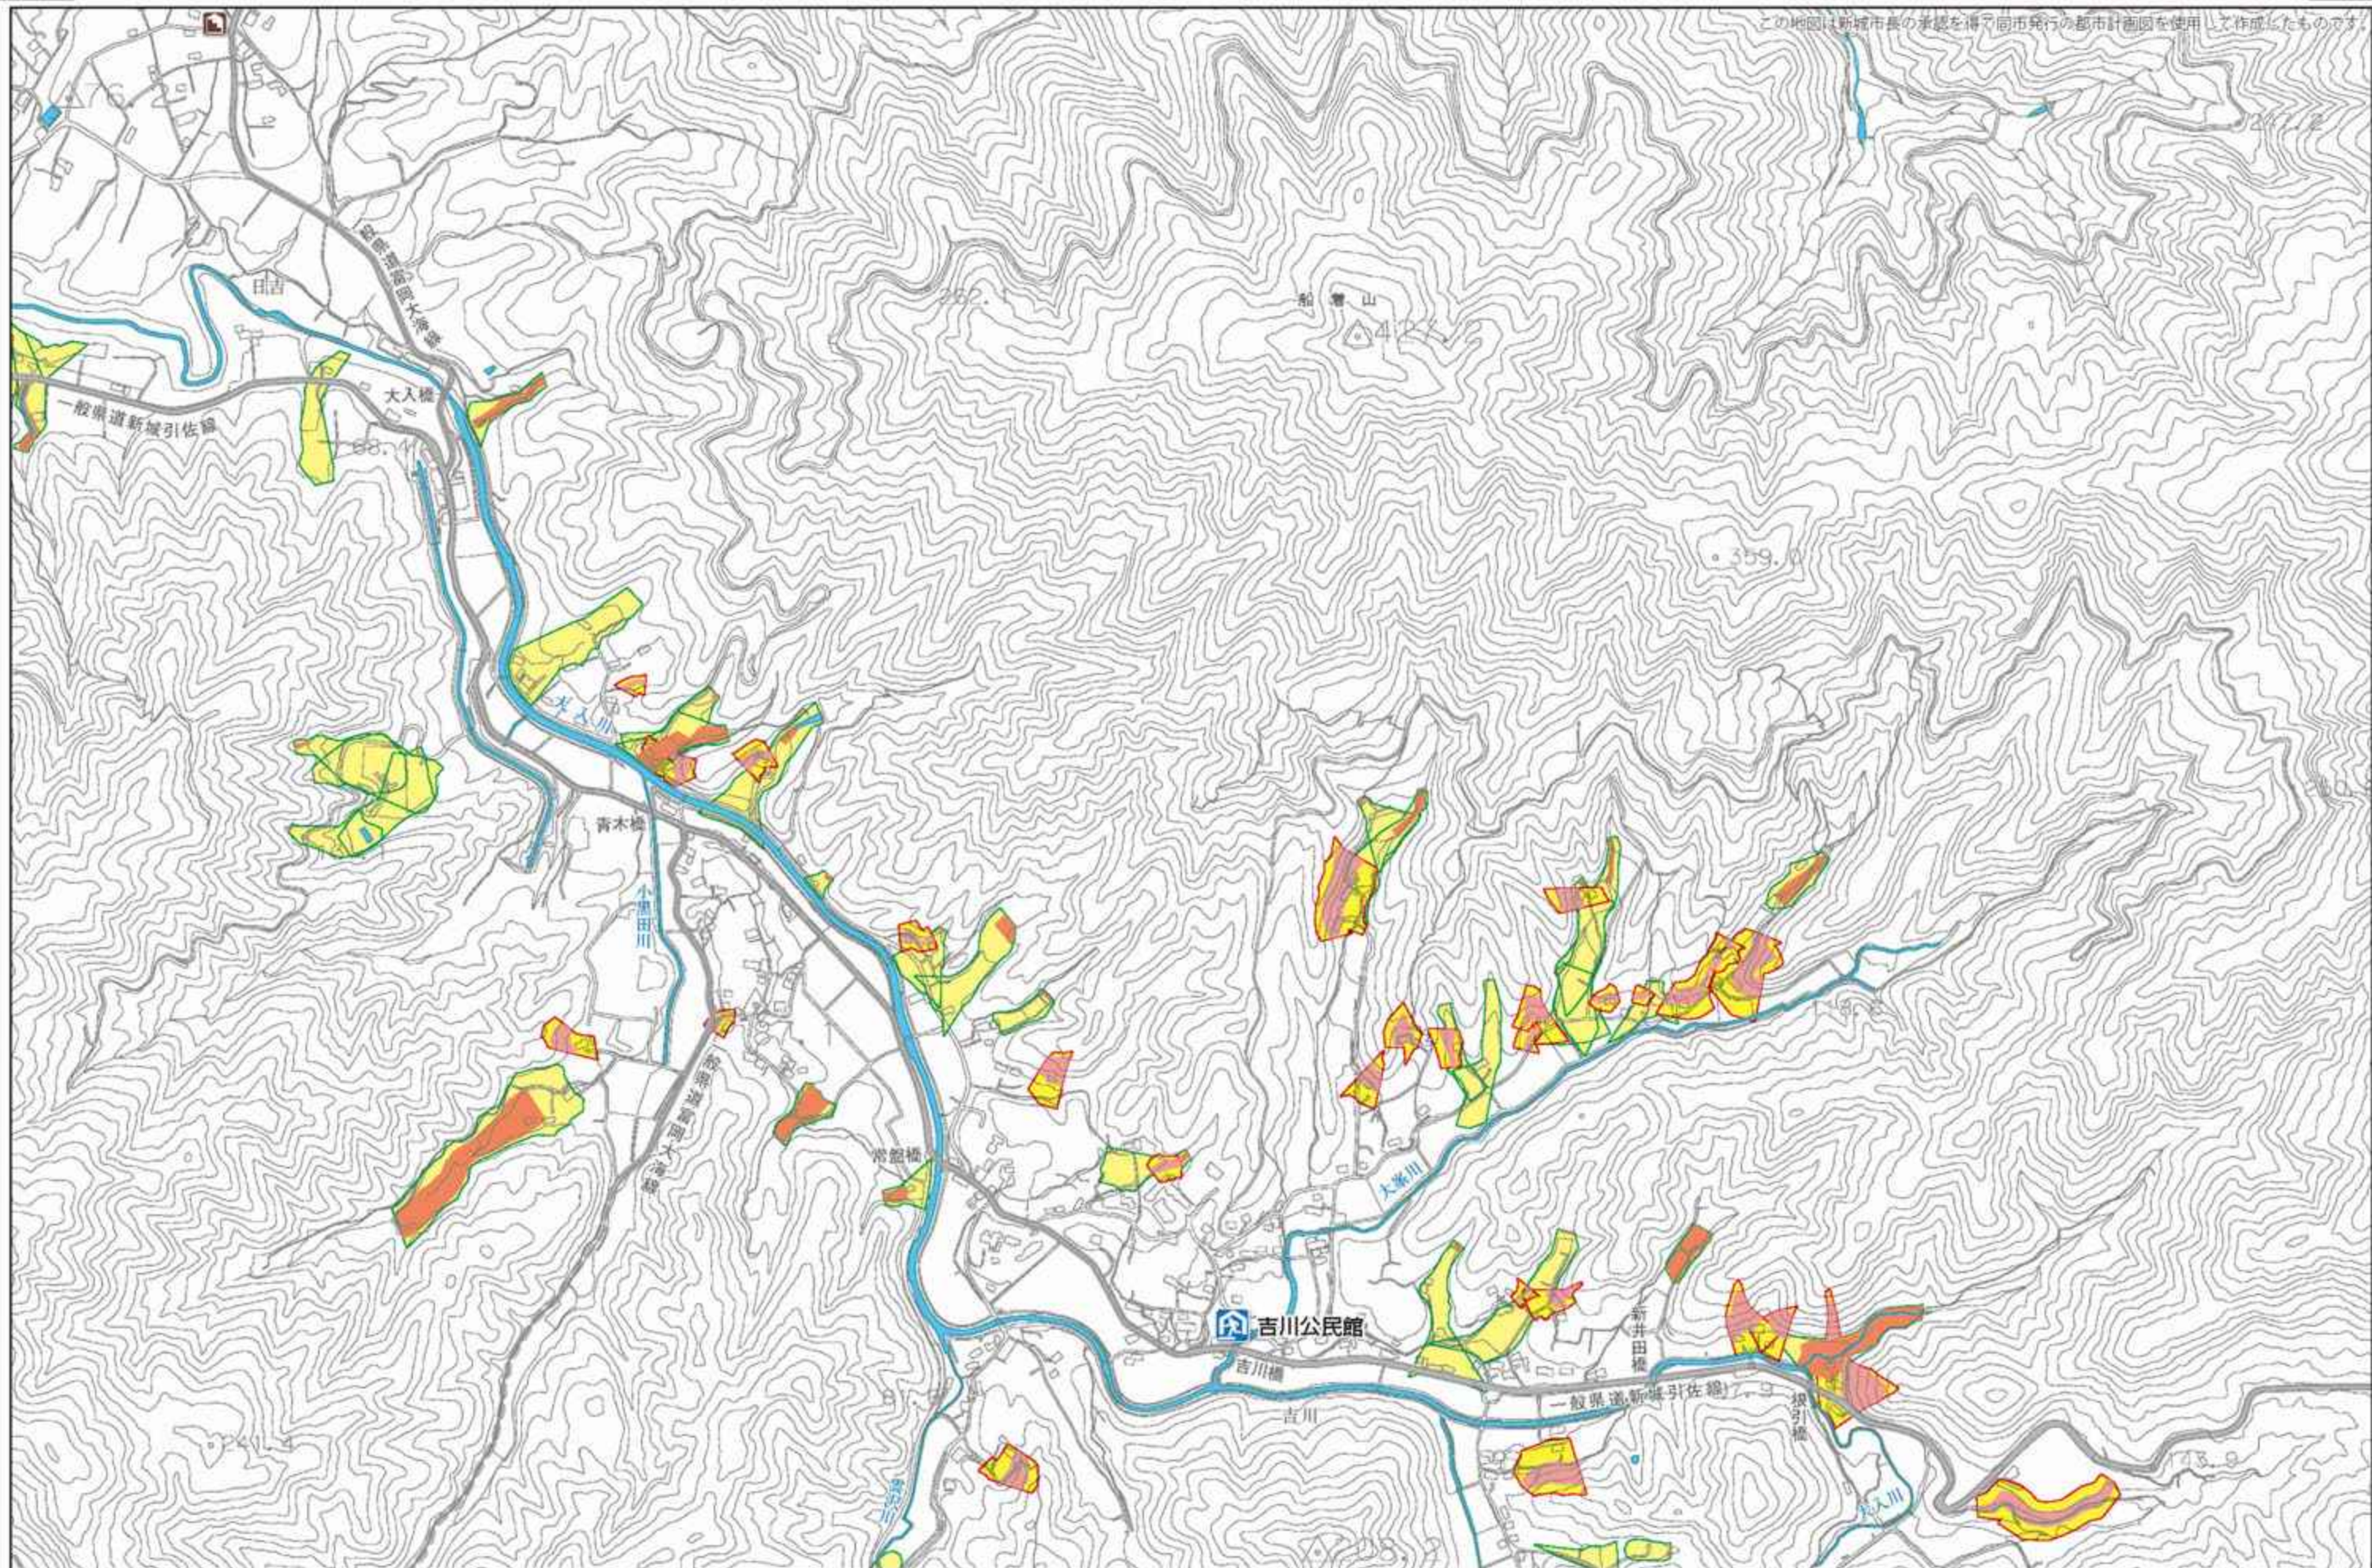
この地図は新城市長の承認を得て同市発行の都市計画図を使用して作成したものです。

船着山
427.2
362.
359.0
大入橋
一般県道新城引佐線
88.4
大入川
青木橋
小黒田川
一般県道富岡大海線
常盤橋
大家川
吉川公民館
吉川橋
吉川
新井田橋
一般県道新城引佐線
堀引橋
大入川
241.4
143.8
173.9